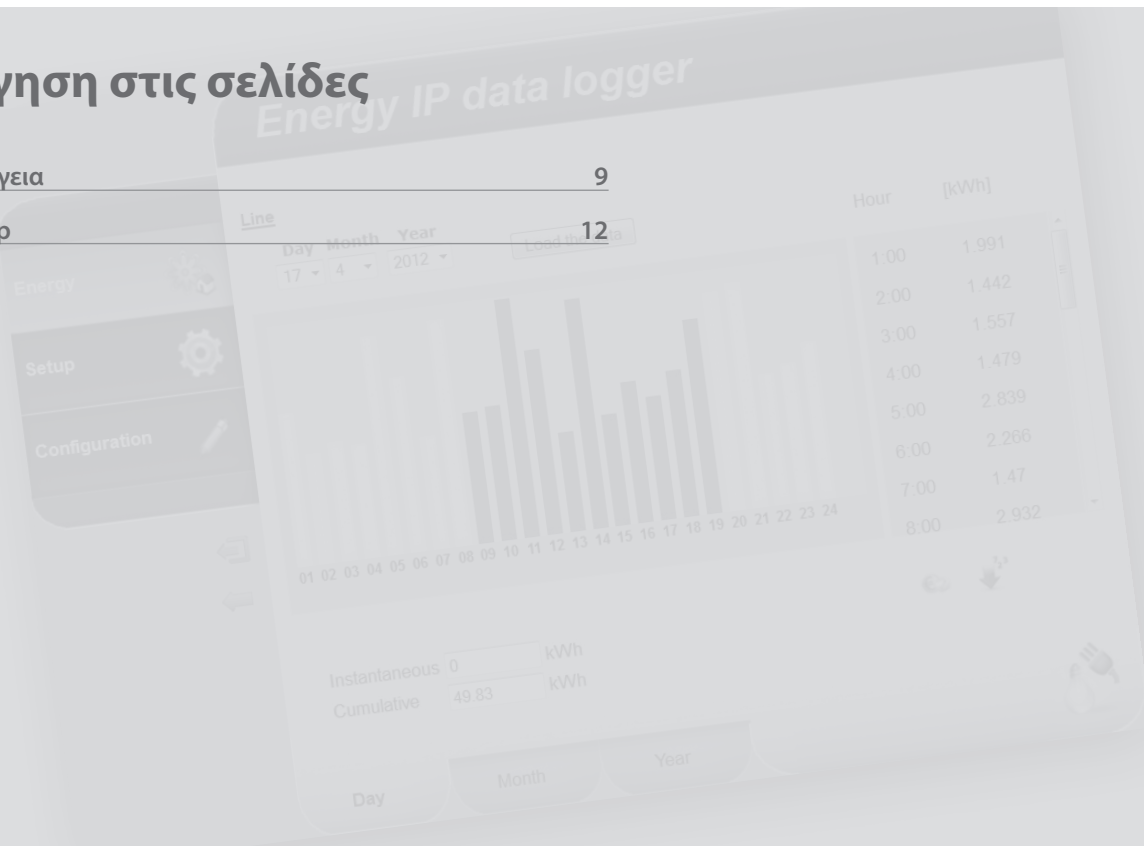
γηση στις σελίδες

γεια 9

p 12

Energy IP data logger

Line

Day Month Year
17 4 2012

Load the data

Energy

Setup

Configuration

Hour [kWh]

| Hour | [kWh] |
|---|---|
| 1:00 | 1.991 |
| 2:00 | 1.442 |
| 3:00 | 1.557 |
| 4:00 | 1.479 |
| 5:00 | 2.839 |
| 6:00 | 2.266 |
| 7:00 | 1.47 |
| 8:00 | 2.932 |

01 02 03 04 05 06 07 08 09 10 11 12 13 14 15 16 17 18 19 20 21 22 23 24

Instantaneous 0 kWh
Cumulative 49.83 kWh

Day Month Year